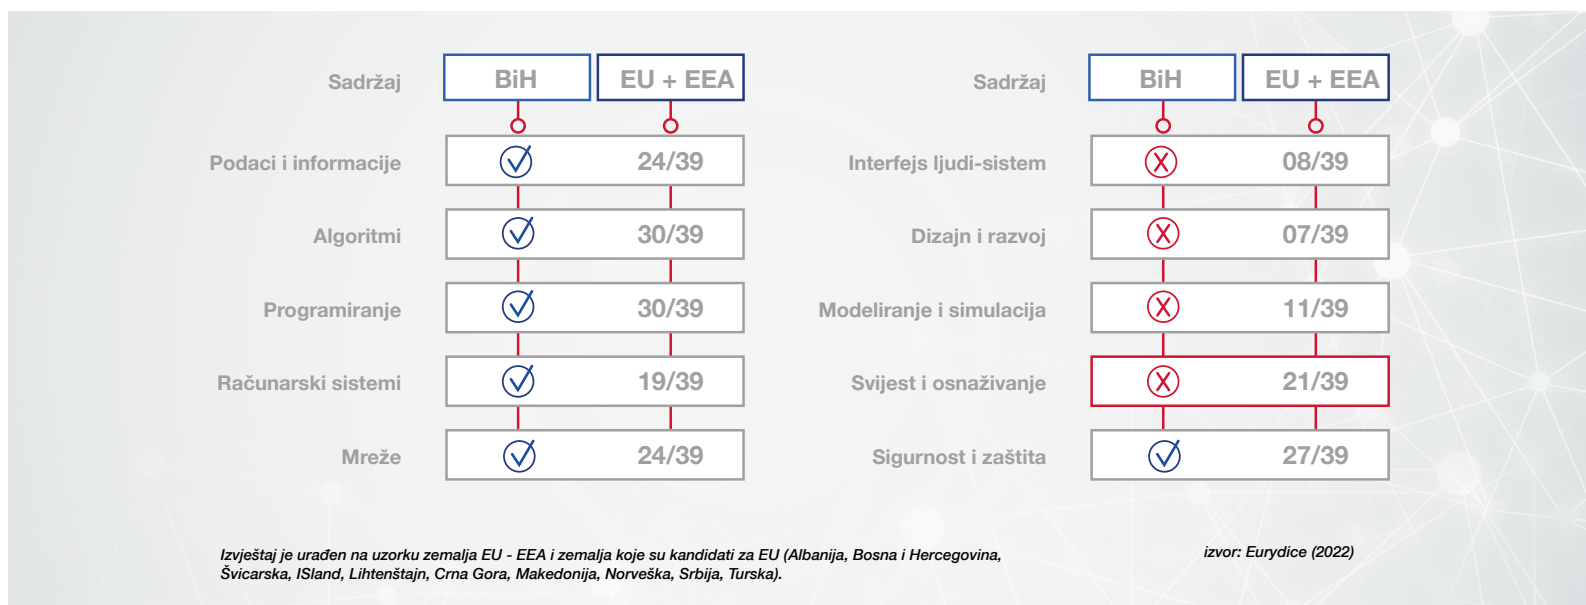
| Sadržaj | BiH | EU + EEA |
|---|---|---|
| Podaci i informacije | ✓ | 24/39 |
| Algoritmi | ✓ | 30/39 |
| Programiranje | ✓ | 30/39 |
| Računarski sistemi | ✓ | 19/39 |
| Mreže | ✓ | 24/39 |

| Sadržaj | BiH | EU + EEA |
|---|---|---|
| Interfejs ljudi-sistem | X | 08/39 |
| Dizajn i razvoj | X | 07/39 |
| Modeliranje i simulacija | X | 11/39 |
| Svijest i osnaživanje | X | 21/39 |
| Sigurnost i zaštita | ✓ | 27/39 |

Izvještaj je urađen na uzorku zemalja EU - EEA i zemalja koje su kandidati za EU (Albanija, Bosna i Hercegovina, Švicarska, ISland, Lihtenštajn, Crna Gora, Makedonija, Norveška, Srbija, Turska).

izvor: Eurydice (2022)